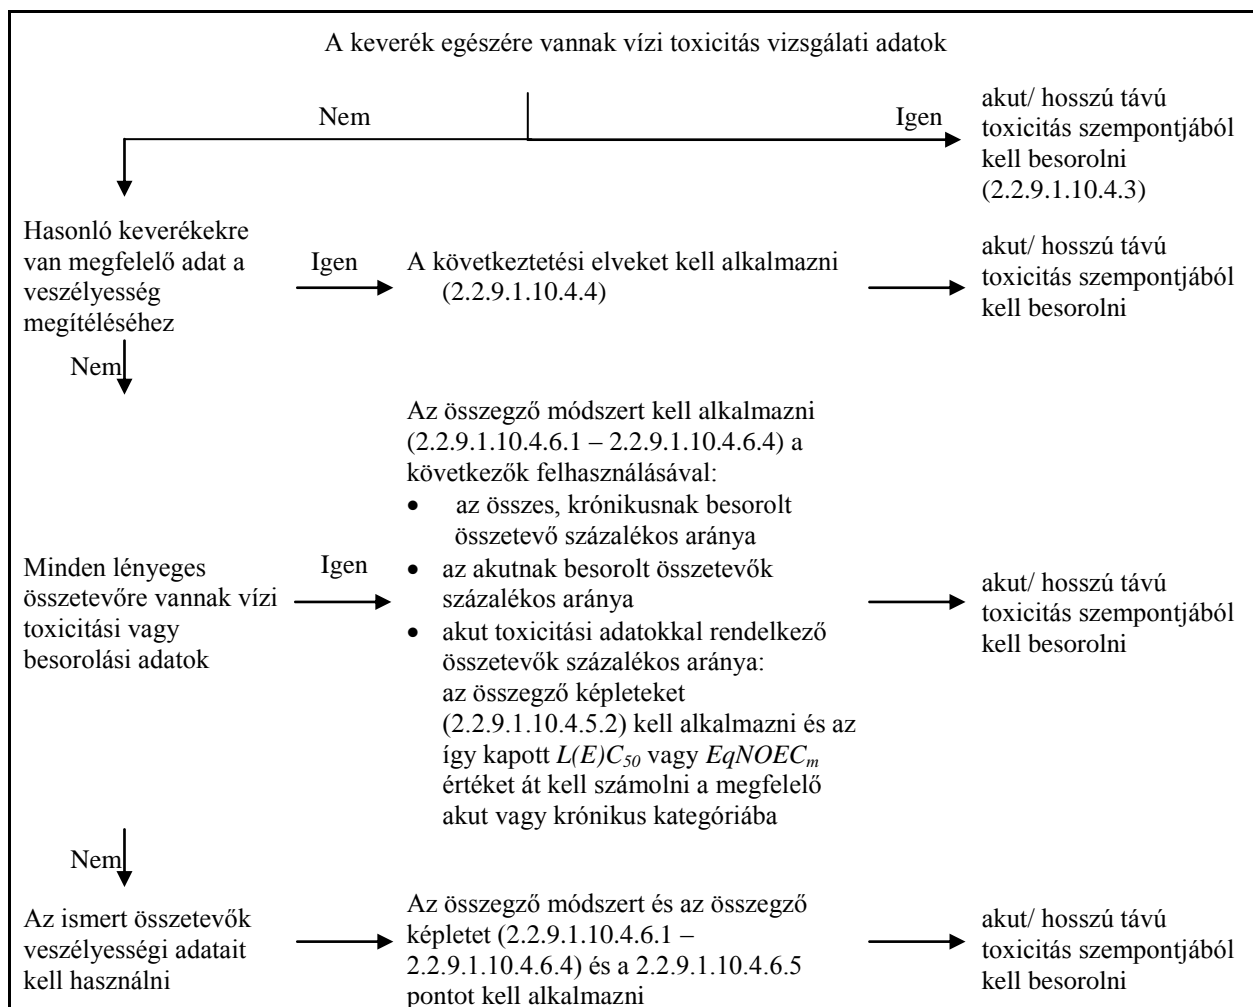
A keverék egészére vannak vízi toxicitás vizsgálati adatok

Nem

Igen

akut/ hosszú távú toxicitás szempontjából kell besorolni (2.2.9.1.10.4.3)

Hasonló keverékekre van megfelelő adat a veszélyesség megítéléséhez

Igen

A következtetési elveket kell alkalmazni (2.2.9.1.10.4.4)

akut/ hosszú távú toxicitás szempontjából kell besorolni

Nem

Minden lényeges összetevőre vannak vízi toxicitási vagy besorolási adatok

Igen

Az összegző módszert kell alkalmazni (2.2.9.1.10.4.6.1 – 2.2.9.1.10.4.6.4) a következők felhasználásával:
- az összes, krónikusnak besorolt összetevő százalékos aránya
- az akutnak besorolt összetevők százalékos aránya
- akut toxicitási adatokkal rendelkező összetevők százalékos aránya: az összegző képleteket (2.2.9.1.10.4.5.2) kell alkalmazni és az így kapott $L(E)C_{50}$ vagy $EqNOEC_m$ értéket át kell számolni a megfelelő akut vagy krónikus kategóriába

akut/ hosszú távú toxicitás szempontjából kell besorolni

Nem

Az ismert összetevők veszélyességi adatait kell használni

Az összegző módszert és az összegző képletet (2.2.9.1.10.4.6.1 – 2.2.9.1.10.4.6.4) és a 2.2.9.1.10.4.6.5 pontot kell alkalmazni

akut/ hosszú távú toxicitás szempontjából kell besorolni